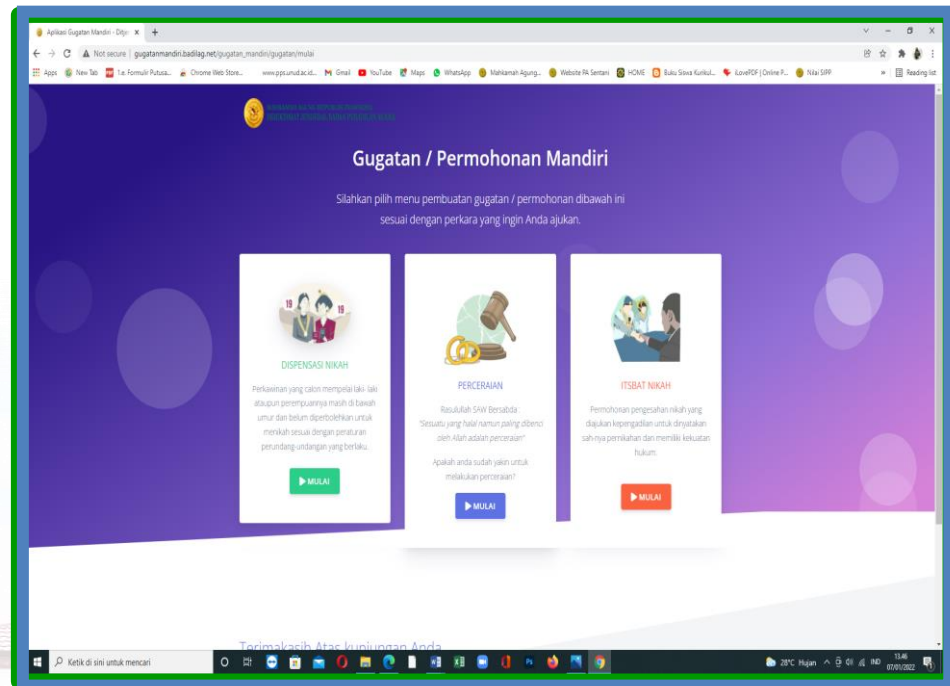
Aplikasi Gugatan Mandiri - Ditja ×  +

Not secure | gugatanmandiri.badilag.net/gugatan_mandiri/gugatan/mulai

Apps  New Tab  1.e. Formulir Putusa...  Chrome Web Store...  www.ppt.unud.ac.id...  Gmail  YouTube  Maps  WhatsApp  Mahkamah Agung...  Website PA Sentani  HOME  Buku Siswa Kurikul...  iLovePDF | Online P...  Nilai SIPP  »  Reading list

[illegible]
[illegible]

Gugatan / Permohonan Mandiri

Silahkan pilih menu pembuatan gugatan / permohonan dibawah ini sesuai dengan perkara yang ingin Anda ajukan.

19 19

DISPENSASI NIKAH

Perkawinan yang calon mempelai laki-laki ataupun perempuannya masih di bawah umur dan belum diperbolehkan untuk menikah sesuai dengan peraturan perundang-undangan yang berlaku.

MULAI

PERCERAIAN

Rasulullah SAW Bersabda "Sesuatu yang halal namun paling dibenci oleh Allah adalah perceraian"

Apakah anda sudah yakin untuk melakukan perceraian?

MULAI

ITSBAT NIKAH

Permohonan pengesahan nikah yang diajukan kepengadilan untuk dinyatakan sah-nya pernikahan dan memiliki kekuatan hukum.

MULAI

Terimakasih Atas kunjungan Anda

Ketik di sini untuk mencari

28°C Hujan  IND  13.46  07/01/2022